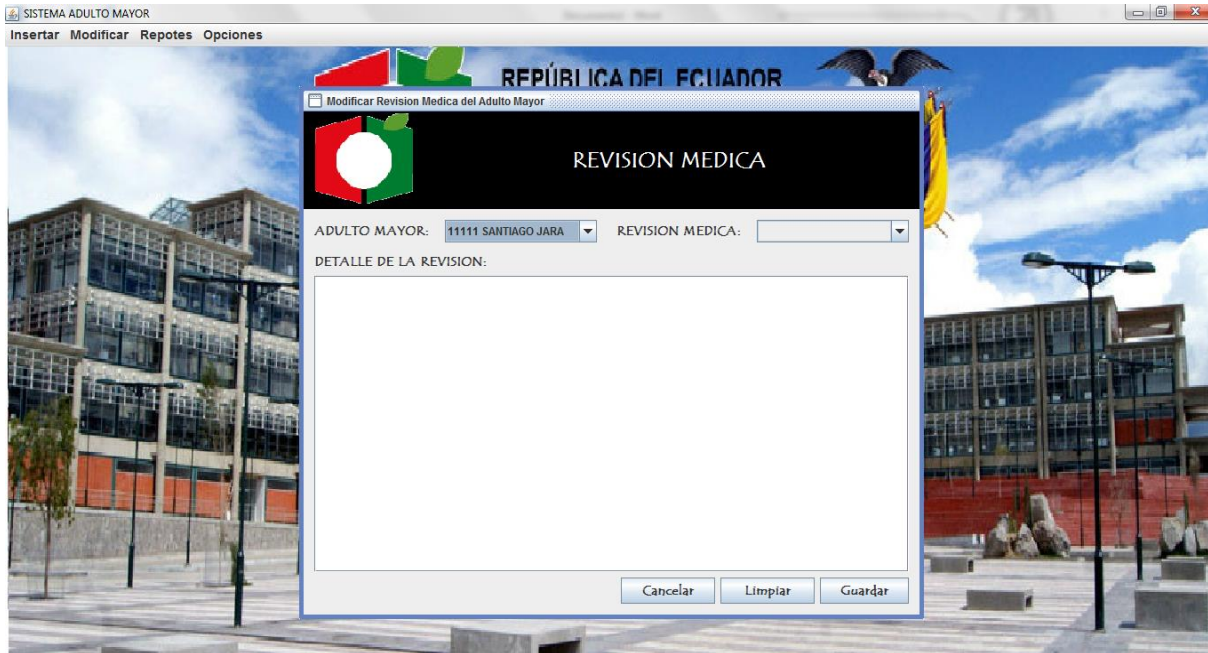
SISTEMA ADULTO MAYOR

Insertar Modificar Repotes Opciones

REPÚBLICA DEL ECUADOR

Modificar Revision Medica del Adulto Mayor

REVISION MEDICA

ADULTO MAYOR: 11111 SANTIAGO JARA

REVISION MEDICA:

DETALLE DE LA REVISION:

Cancelar Limpiar Guardar